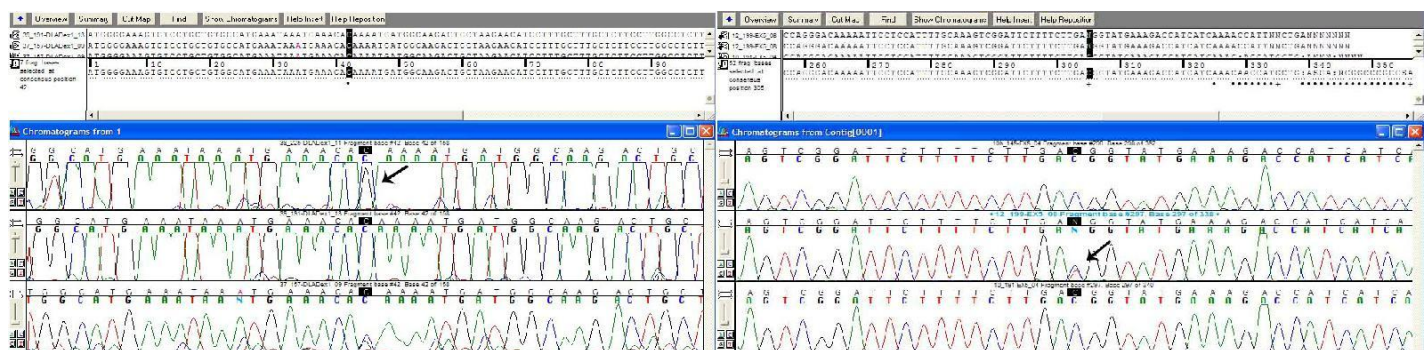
Overview Summary Cut Map Find Show Chromatograms Help Insert Help Reposition

Overview Summary Cut Map Find Show Chromatograms Help Insert Help Reposition

ATGGGGAAAGTGTCCTGCTGTGCCATGAAATAAATGAAACAAAAAATGATGGCAAGACTGCTAAGAACATCCTTTGCTTTGCTCTCCTGGCCTCTT

ATGGGGAAAGTGTCCTGCTGTGCCATGAAATAAATGAAACAAAAAATGATGGCAAGACTGCTAAGAACATCCTTTGCTTTGCTCTCCTGGCCTCTT

selected at consensus position 47

10 20 30 40 50 60 70 80 90

ATGGGGAAAGTGTCCTGCTGTGCCATGAAATAAATGAAACAAAAAATGATGGCAAGACTGCTAAGAACATCCTTTGCTTTGCTCTCCTGGCCTCTT

CCAGGGACAAAAAATTCCTCCATCTTTGCAAAGTCGGATTCTTTTCTTGACGGTATGAAAGACCATCATCAAAACCATTNNCCGANNNNNNN

selected at consensus position 305

260 270 280 290 300 310 320 330 340 350

Chromatograms from 1

G G C A T G A A A T A A A T G A A A C A A A A A A T G A T G G C A A G A C T G C

G G C A T G A A A T A A A T G A A A C A C A A A A T G A T G G C A A G A C T G C

T G G C A T G A A A T A A A T G A A A C A A A A A A T G A T G G C A A G A C T G C

Chromatograms from Contig[0001]

A G T C G G A T T C T T T T C T T G A C G G T A T G A A A G A C C A T C A T C

A G T C G G A T T C T T T T C T T G A N G G T A T G A A A G A C C A T C A T C A

A G T C G G A T T C T T T T C T T G A C G G T A T G A A A G A C C A T C A T C A